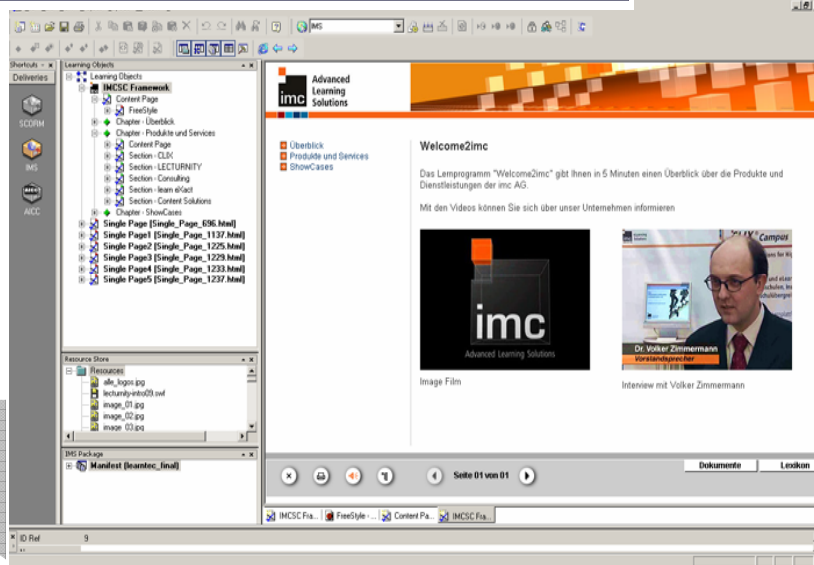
IMS

Shortcuts
Deliveries
SCORM
IMS
AICC

Learning Objects
Learning Objects
IMCSC Framework
Content Page
FreeStyle
Chapter - Überblick
Chapter - Produkte und Services
Content Page
Section - CLIX
Section - LECTURNITY
Section - Consulting
Section - learn eXact
Section - Content Solutions
Chapter - ShowCases
Single Page [Single_Page_696.html]
Single Page1 [Single_Page_1137.html]
Single Page2 [Single_Page_1225.html]
Single Page3 [Single_Page_1229.html]
Single Page4 [Single_Page_1233.html]
Single Page5 [Single_Page_1237.html]

Resource Store
Resources
alle_logos.jpg
lecturnity-intro09.swf
image_01.jpg
image_02.jpg
image_03.jpg

IMS Package
Manifest (learntec_final)

imc Advanced Learning Solutions

Überblick
Produkte und Services
ShowCases

Welcome2imc

Das Lernprogramm "Welcome2imc" gibt Ihnen in 5 Minuten einen Überblick über die Produkte und Dienstleistungen der imc AG.

Mit den Videos können Sie sich über unser Unternehmen informieren

imc
Advanced Learning Solutions

Campus

Dr. Volker Zimmermann
Vorstandssprecher

Image Film

Interview mit Volker Zimmermann

Seite 01 von 01

Dokumente
Lexikon

IMCSC Fra...
FreeStyle -...
Content Pa...
IMCSC Fra...

ID Ref
9